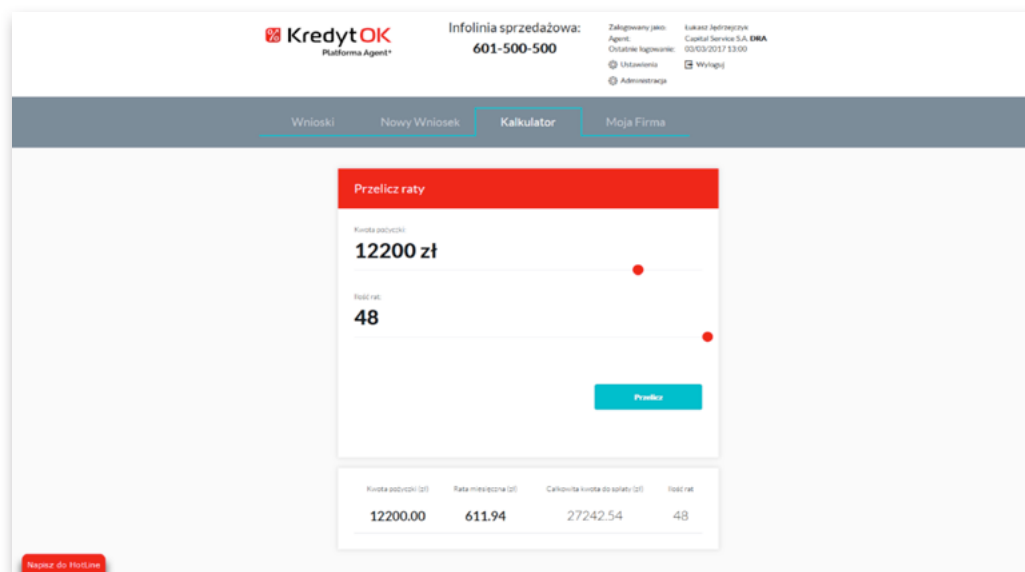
% KredytOK
Platforma Agent*

Infolinia sprzedażowa:
601-500-500

Zalogowany jako: Łukasz Jędrzejczyk
Agent: Capital Service S.A. DRA
Ostatnie logowanie: 03/03/2017 13:00
Ustawienia
Wyloguj
Administracja

Wnioski
Nowy Wniosek
Kalkulator
Moja Firma

Przelicz raty

Kwota pożyczki
12200 zł

Ilość rat
48

Przelicz

| Kwota pożyczki (zł) | Rata miesięczna (zł) | Całkowita kwota do spłaty (zł) | Ilość rat |
|---|---|---|---|
| 12200.00 | 611.94 | 27242.54 | 48 |

Napisz do HotLine